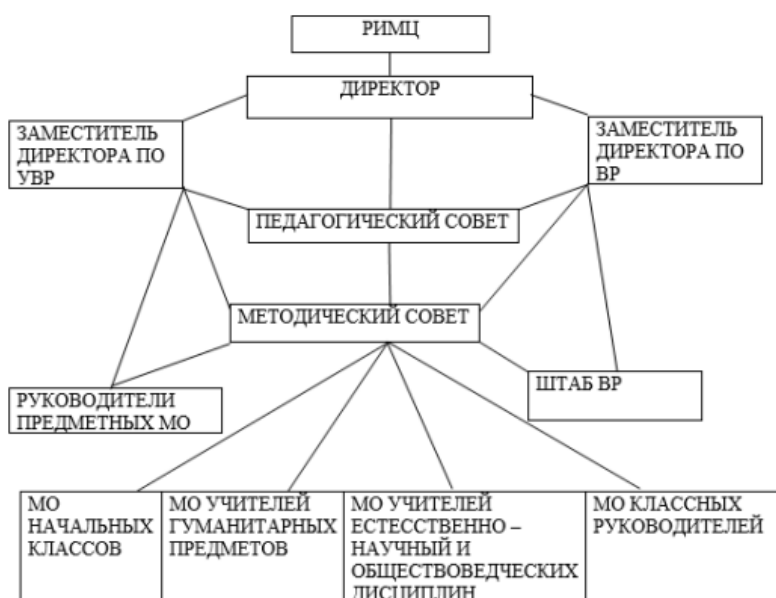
РИМЦ

ДИРЕКТОР

ЗАМЕСТИТЕЛЬ ДИРЕКТОРА ПО УВР

ЗАМЕСТИТЕЛЬ ДИРЕКТОРА ПО ВР

ПЕДАГОГИЧЕСКИЙ СОВЕТ

МЕТОДИЧЕСКИЙ СОВЕТ

РУКОВОДИТЕЛИ ПРЕДМЕТНЫХ МО

ШТАБ ВР

МО НАЧАЛЬНЫХ КЛАССОВ

МО УЧИТЕЛЕЙ ГУМАНИТАРНЫХ ПРЕДМЕТОВ

МО УЧИТЕЛЕЙ ЕСТЕССТВЕННО – НАУЧНЫЙ И ОБЩЕСТВОВЕДЧЕСКИХ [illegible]

МО КЛАССНЫХ РУКОВОДИТЕЛЕЙ